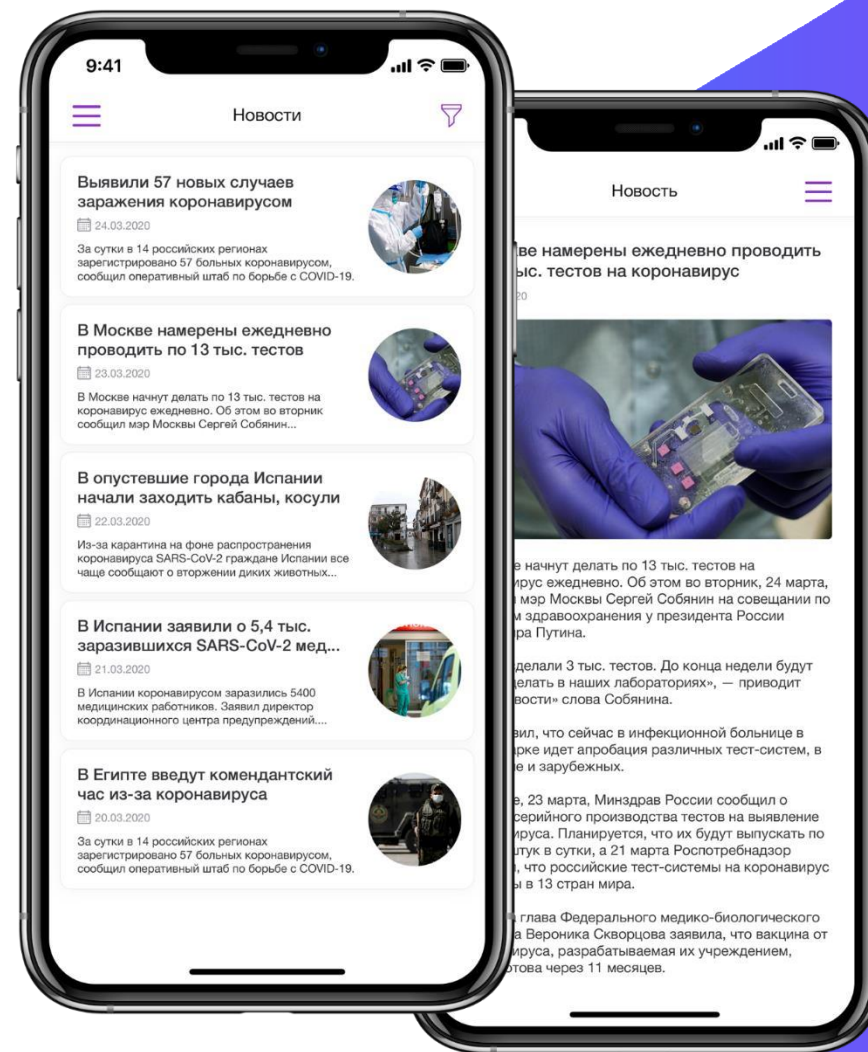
9:41

Новости

Выявили 57 новых случаев заражения коронавирусом

24.03.2020

За сутки в 14 российских регионах зарегистрировано 57 больных коронавирусом, сообщил оперативный штаб по борьбе с COVID-19.

В Москве намерены ежедневно проводить по 13 тыс. тестов

23.03.2020

В Москве начнут делать по 13 тыс. тестов на коронавирус ежедневно. Об этом во вторник сообщил мэр Москвы Сергей Собянин...

В опустевшие города Испании начали заходить кабаны, косули

22.03.2020

Из-за карантина на фоне распространения коронавируса SARS-CoV-2 граждане Испании все чаще сообщают о вторжении диких животных...

В Испании заявили о 5,4 тыс. заразившихся SARS-CoV-2 мед...

21.03.2020

В Испании коронавирусом заразились 5400 медицинских работников. Заявил директор координационного центра предупреждений....

В Египте введут комендантский час из-за коронавируса

20.03.2020

За сутки в 14 российских регионах зарегистрировано 57 больных коронавирусом, сообщил оперативный штаб по борьбе с COVID-19.

Новость

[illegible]ве намерены ежедневно проводить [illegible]ыс. тестов на коронавирус

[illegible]20

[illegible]е начнут делать по 13 тыс. тестов на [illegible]ирус ежедневно. Об этом во вторник, 24 марта, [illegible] мэр Москвы Сергей Собянин на совещании по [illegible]м здравоохранения у президента России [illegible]ра Путина.

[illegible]делали 3 тыс. тестов. До конца недели будут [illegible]елать в наших лабораториях», — приводит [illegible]вости» слова Собянина.

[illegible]вил, что сейчас в инфекционной больнице в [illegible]рке идет апробация различных тест-систем, в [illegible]е и зарубежных.

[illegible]е, 23 марта, Минздрав России сообщил о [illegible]серийного производства тестов на выявление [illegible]ируса. Планируется, что их будут выпускать по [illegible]тук в сутки, а 21 марта Роспотребнадзор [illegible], что российские тест-системы на коронавирус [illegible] в 13 стран мира.

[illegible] глава Федерального медико-биологического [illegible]а Вероника Скворцова заявила, что вакцина от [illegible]ируса, разрабатываемая их учреждением, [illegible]това через 11 месяцев.